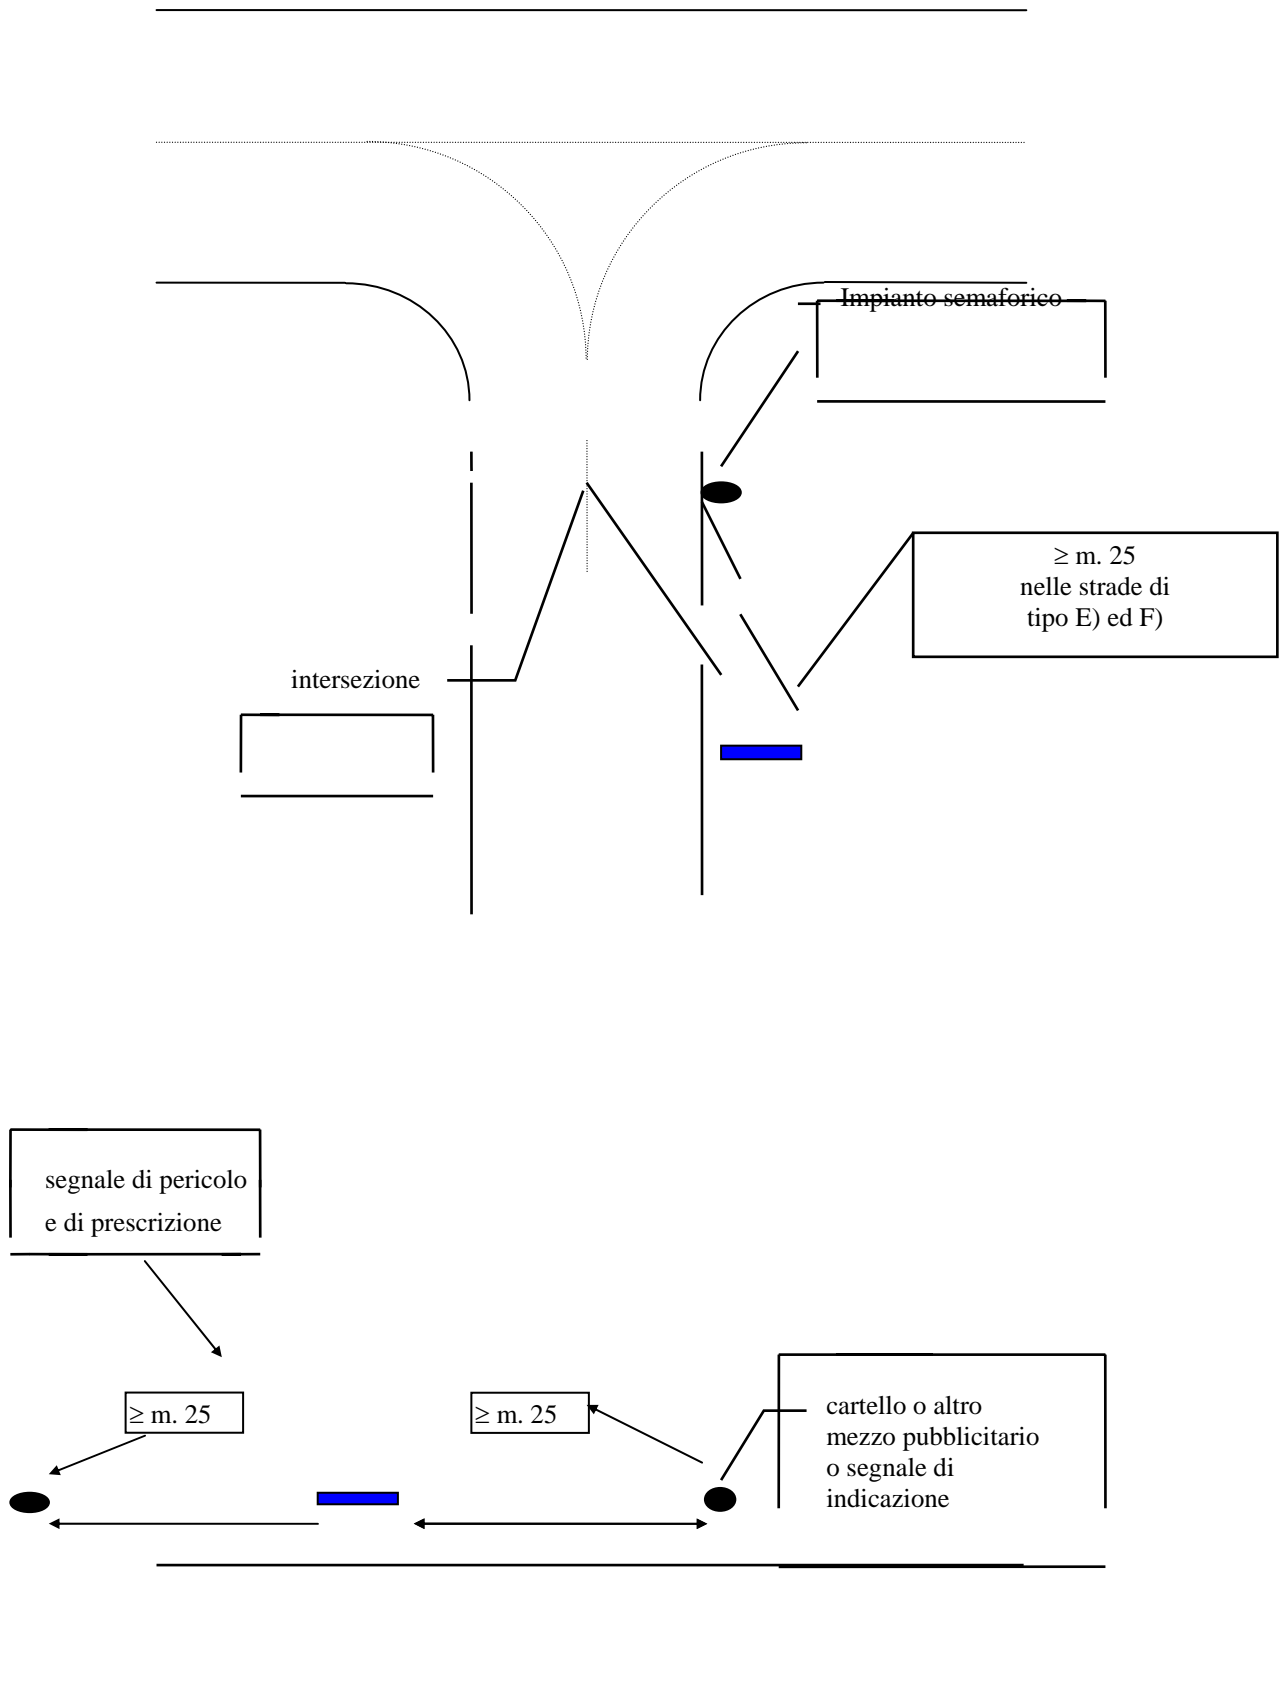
Impianto semaforico

$\geq$ m. 25
nelle strade di
tipo E) ed F)

intersezione

segnale di pericolo
e di prescrizione

$\geq$ m. 25

$\geq$ m. 25

cartello o altro
mezzo pubblicitario
o segnale di
indicazione